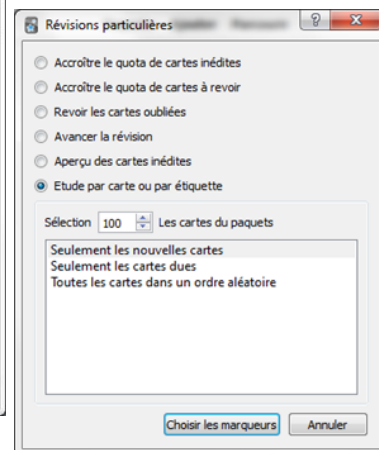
Révisions particulières

?

Accroître le quota de cartes inédites

Accroître le quota de cartes à revoir

Revoir les cartes oubliées

Avancer la révision

Aperçu des cartes inédites

Etude par carte ou par étiquette

Sélection 100 Les cartes du paquets

Seulement les nouvelles cartes
Seulement les cartes dues
Toutes les cartes dans un ordre aléatoire

Choisir les marqueurs

Annuler